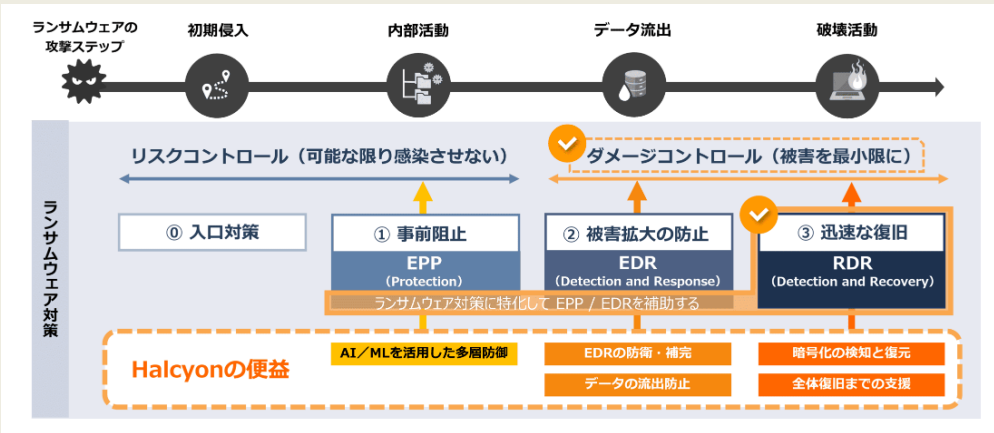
ランサムウェアの攻撃ステップ

初期侵入

内部活動

データ流出

破壊活動

ランサムウェア対策

リスクコントロール（可能な限り感染させない）

ダメージコントロール（被害を最小限に）

⓪ 入口対策

① 事前阻止
EPP
（Protection）

② 被害拡大の防止
EDR
（Detection and Response）

③ 迅速な復旧
RDR
（Detection and Recovery）

ランサムウェア対策に特化して EPP / EDRを補助する

Halcyonの便益

AI／MLを活用した多層防御

EDRの防衛・補完

データの流出防止

暗号化の検知と復元

全体復旧までの支援